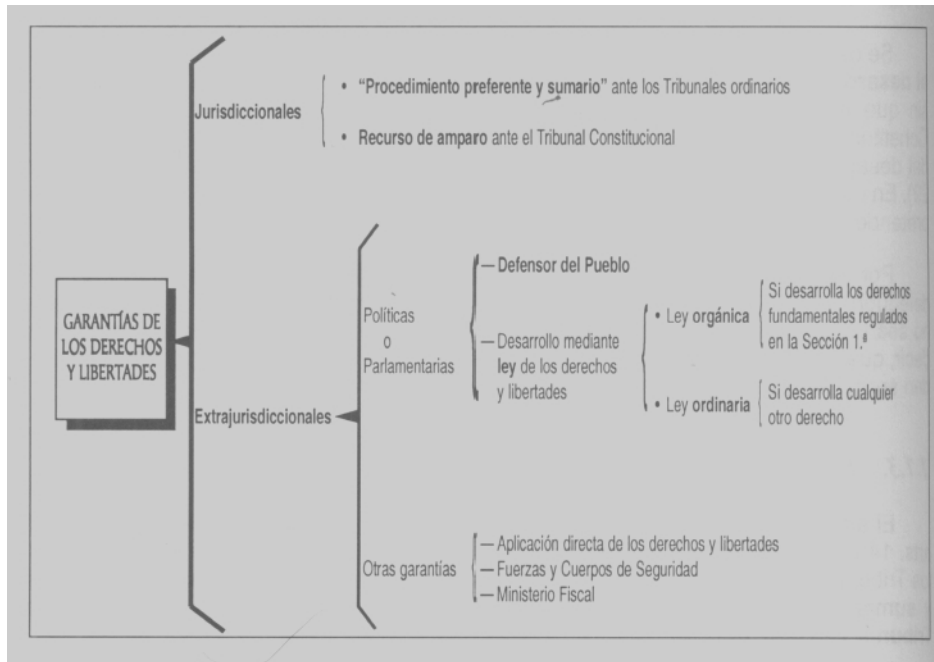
GARANTÍAS DE LOS DERECHOS Y LIBERTADES

Jurisdiccionales

• "Procedimiento preferente y sumario" ante los Tribunales ordinarios

• Recurso de amparo ante el Tribunal Constitucional

Extrajurisdiccionales

Políticas o Parlamentarias

— Defensor del Pueblo

— Desarrollo mediante ley de los derechos y libertades

• Ley orgánica

Si desarrolla los derechos fundamentales regulados en la Sección 1.ª

• Ley ordinaria

Si desarrolla cualquier otro derecho

Otras garantías

— Aplicación directa de los derechos y libertades
— Fuerzas y Cuerpos de Seguridad
— Ministerio Fiscal